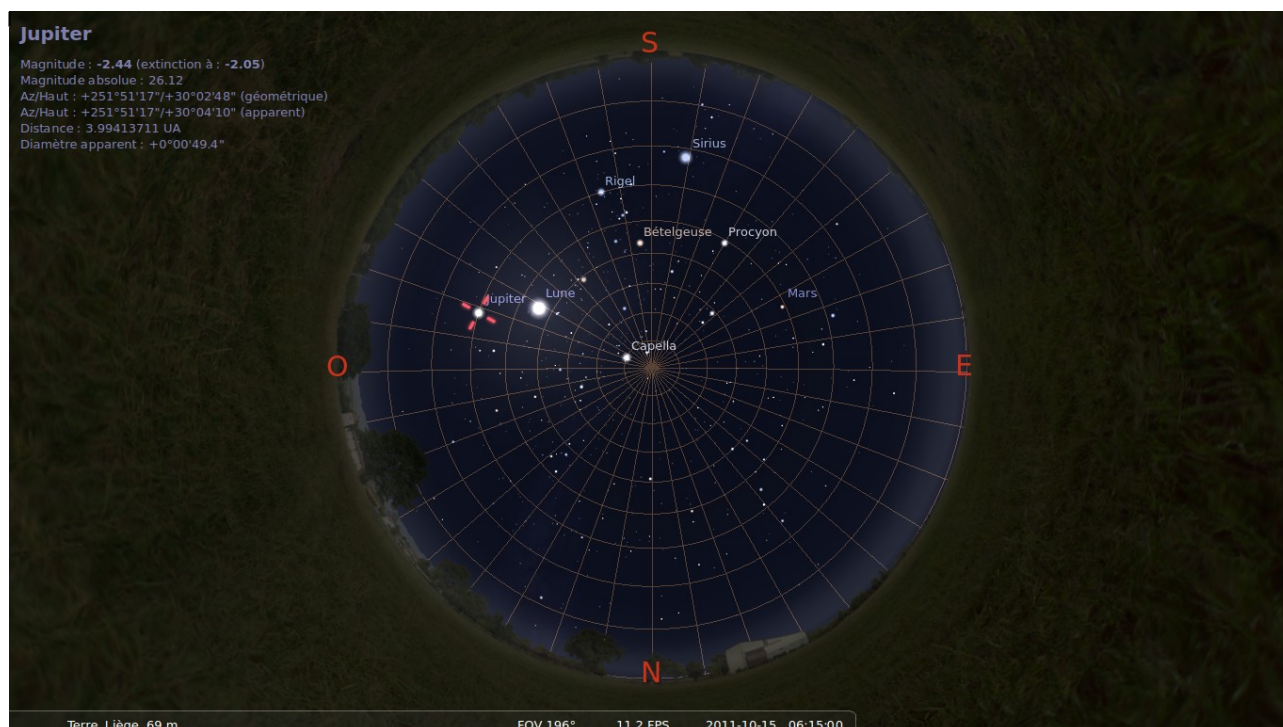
Jupiter
Magnitude : -2.44 (extinction à : -2.05)
Magnitude absolue : 26.12
Az/Haut : +251°51'17"/+30°02'48" (géométrique)
Az/Haut : +251°51'17"/+30°04'10" (apparent)
Distance : 3.99413711 UA
Diamètre apparent : +0°00'49.4"

S
Sirius
Rigel
Bételgeuse
Procyon
Jupiter
Lune
Mars
Capella
O
E
N

Terre, Liège, 69 m
FOV 196°
11.2 FPS
2011-10-15 06:15:00